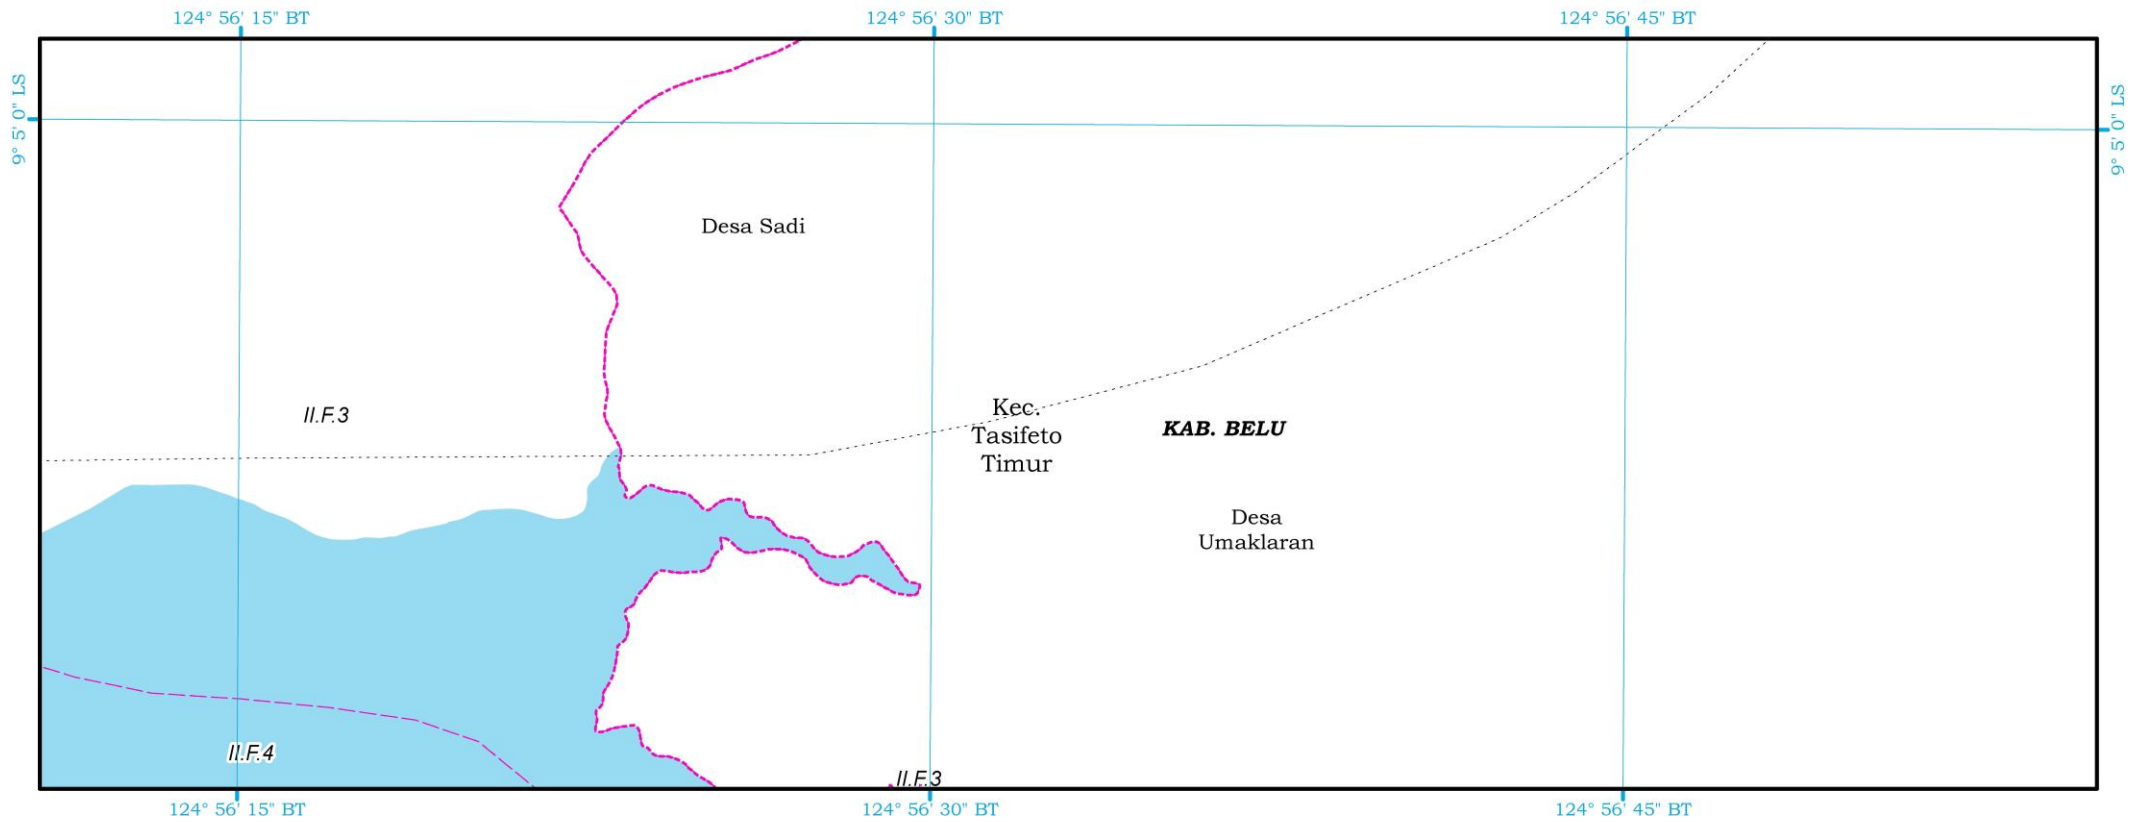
124° 56' 15" BT
124° 56' 30" BT
124° 56' 45" BT

9° 5' 0" LS
9° 5' 0" LS

Desa Sadi

II.F.3

Kec. Tasifeto Timur

KAB. BELU

Desa Umaklaran

II.F.4

II.F.3

124° 56' 15" BT
124° 56' 30" BT
124° 56' 45" BT